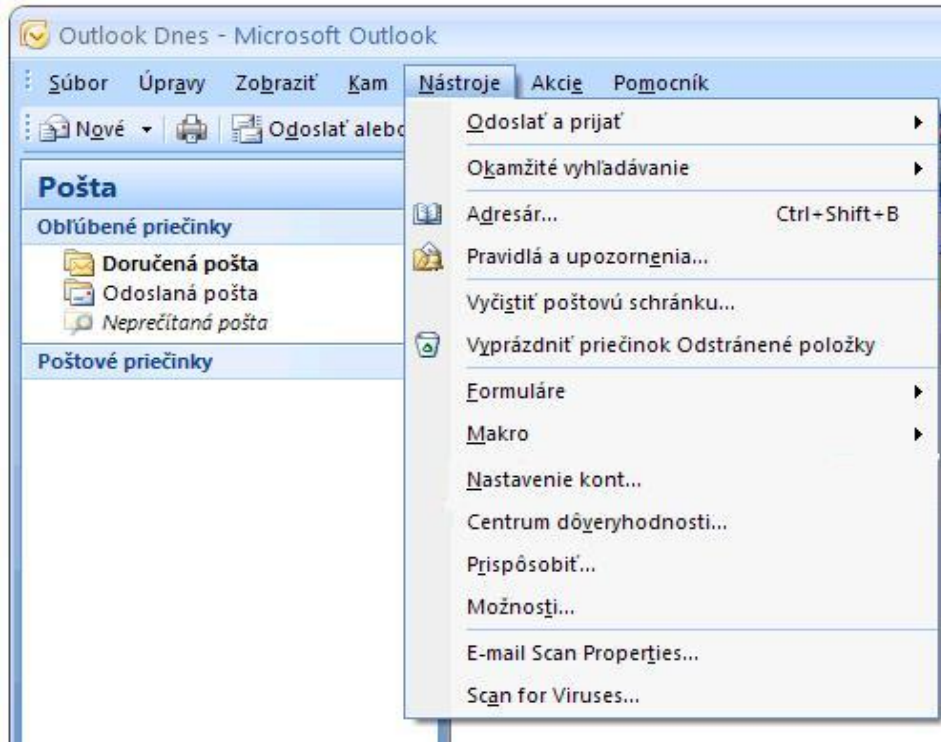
Outlook Dnes - Microsoft Outlook

Súbor Úpravy Zobraziť Kam Nástroje Akcie Pomocník

Nové Odoslať alebo

Pošta

Obľúbené priečinky

Doručená pošta
Odoslaná pošta
Neprečítaná pošta

Poštové priečinky

Odoslať a prijať
Okamžité vyhľadávanie
Adresár... Ctrl+Shift+B
Pravidlá a upozornenia...
Vyčistiť poštovú schránku...
Vyprázdniť priečinok Odstránené položky
Formuláre
Makro
Nastavenie kont...
Centrum dôveryhodnosti...
Prispôsobiť...
Možnosti...
E-mail Scan Properties...
Scan for Viruses...